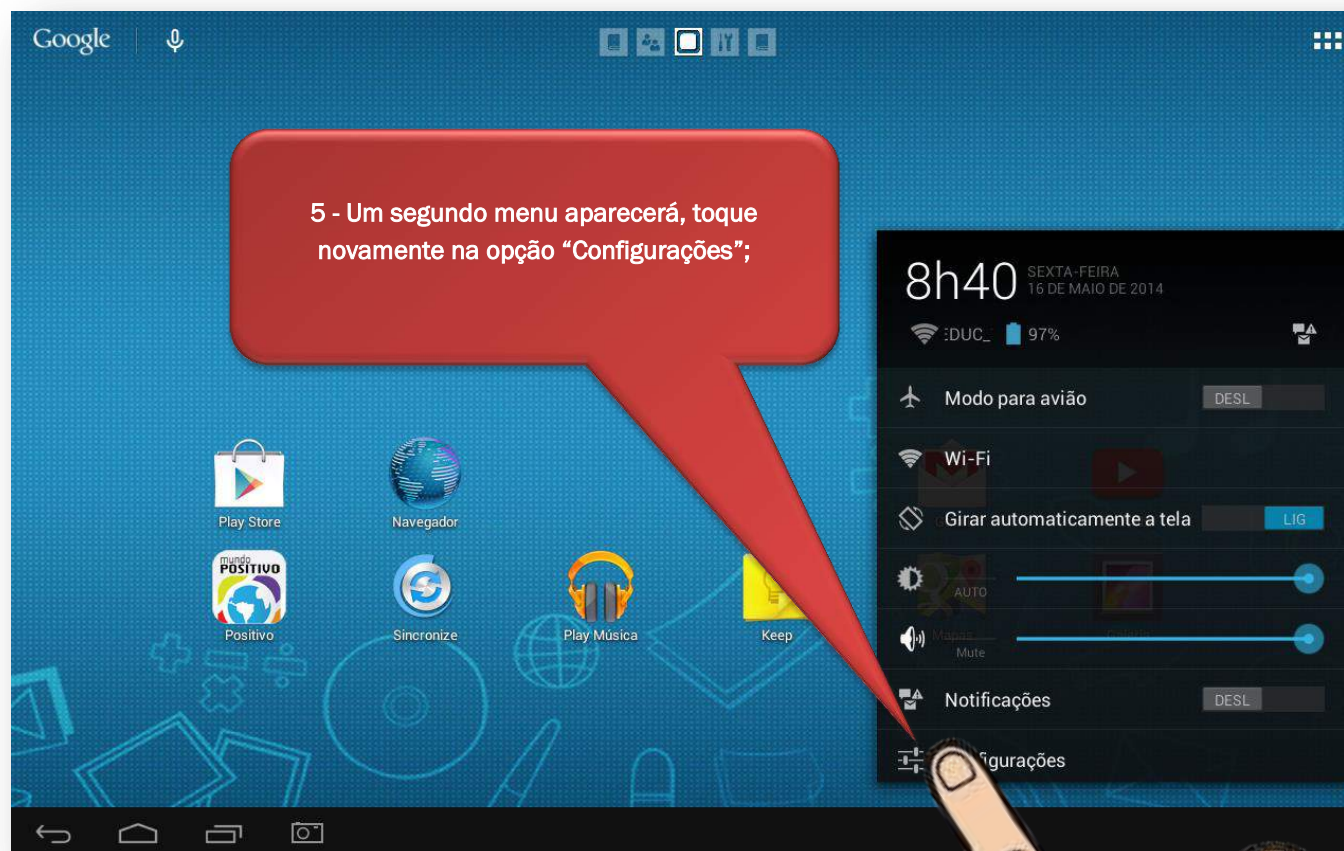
Google

5 - Um segundo menu aparecerá, toque novamente na opção "Configurações";

8h40 SEXTA-FEIRA 16 DE MAIO DE 2014

EDUC_ 97%

Modo para avião DESL

Wi-Fi

Girar automaticamente a tela LIG

AUTO

Mute

Notificações DESL

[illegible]igurações

Play Store

Navegador

mundo POSITIVO

Positivo

Sincronize

Play Música

Keep